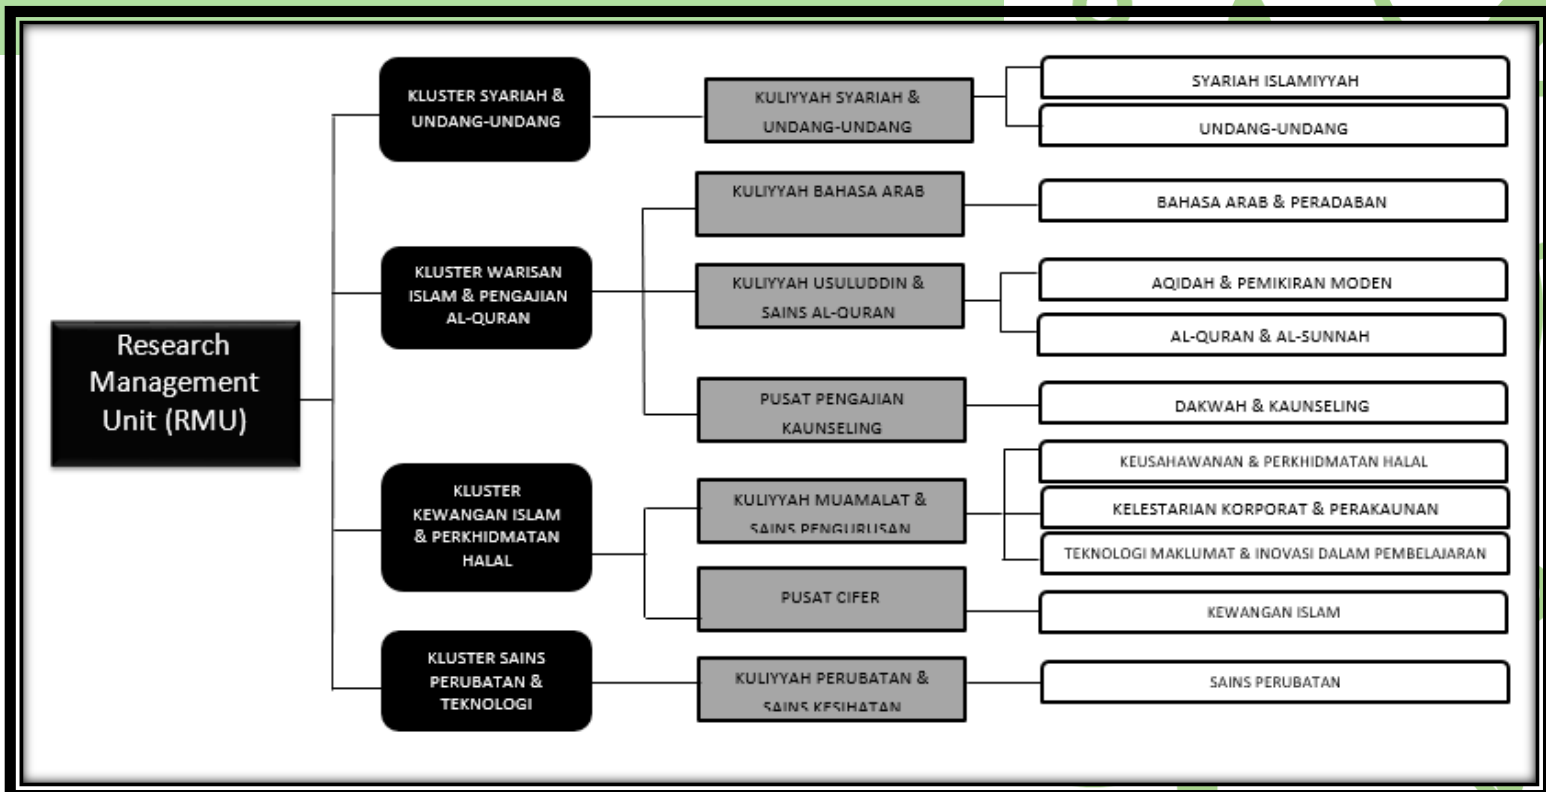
Research Management Unit (RMU)

KLUSTER SYARIAH & UNDANG-UNDANG

KULIYYAH SYARIAH & UNDANG-UNDANG

SYARIAH ISLAMIYYAH

UNDANG-UNDANG

KLUSTER WARISAN ISLAM & PENGAJIAN AL-QURAN

KULIYYAH BAHASA ARAB

BAHASA ARAB & PERADABAN

KULIYYAH USULUDDIN & SAINS AL-QURAN

AQIDAH & PEMIKIRAN MODEN

AL-QURAN & AL-SUNNAH

PUSAT PENGAJIAN KAUNSELING

DAKWAH & KAUNSELING

KLUSTER KEWANGAN ISLAM & PERKHIDMATAN HALAL

KULIYYAH MUAMALAT & SAINS PENGURUSAN

KEUSAHAWANAN & PERKHIDMATAN HALAL

KELESTARIAN KORPORAT & PERAKAUNAN

TEKNOLOGI MAKLUMAT & INOVASI DALAM PEMBELAJARAN

PUSAT CIFER

KEWANGAN ISLAM

KLUSTER SAINS PERUBATAN & TEKNOLOGI

KULIYYAH PERUBATAN & SAINS KESIHATAN

SAINS PERUBATAN